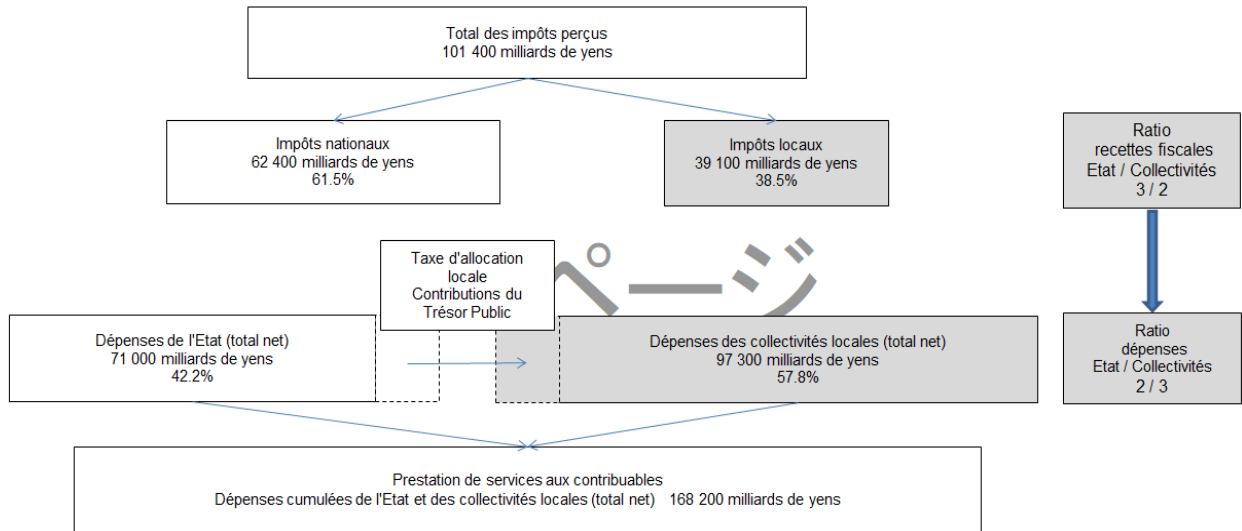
Total des impôts perçus
101 400 milliards de yens

Impôts nationaux
62 400 milliards de yens
61.5%

Impôts locaux
39 100 milliards de yens
38.5%

Ratio
recettes fiscales
Etat / Collectivités
3 / 2

Taxe d'allocation locale
Contributions du Trésor Public

ページ

Dépenses de l'Etat (total net)
71 000 milliards de yens
42.2%

Dépenses des collectivités locales (total net)
97 300 milliards de yens
57.8%

Ratio
dépenses
Etat / Collectivités
2 / 3

Prestation de services aux contribuables
Dépenses cumulées de l'Etat et des collectivités locales (total net) 168 200 milliards de yens